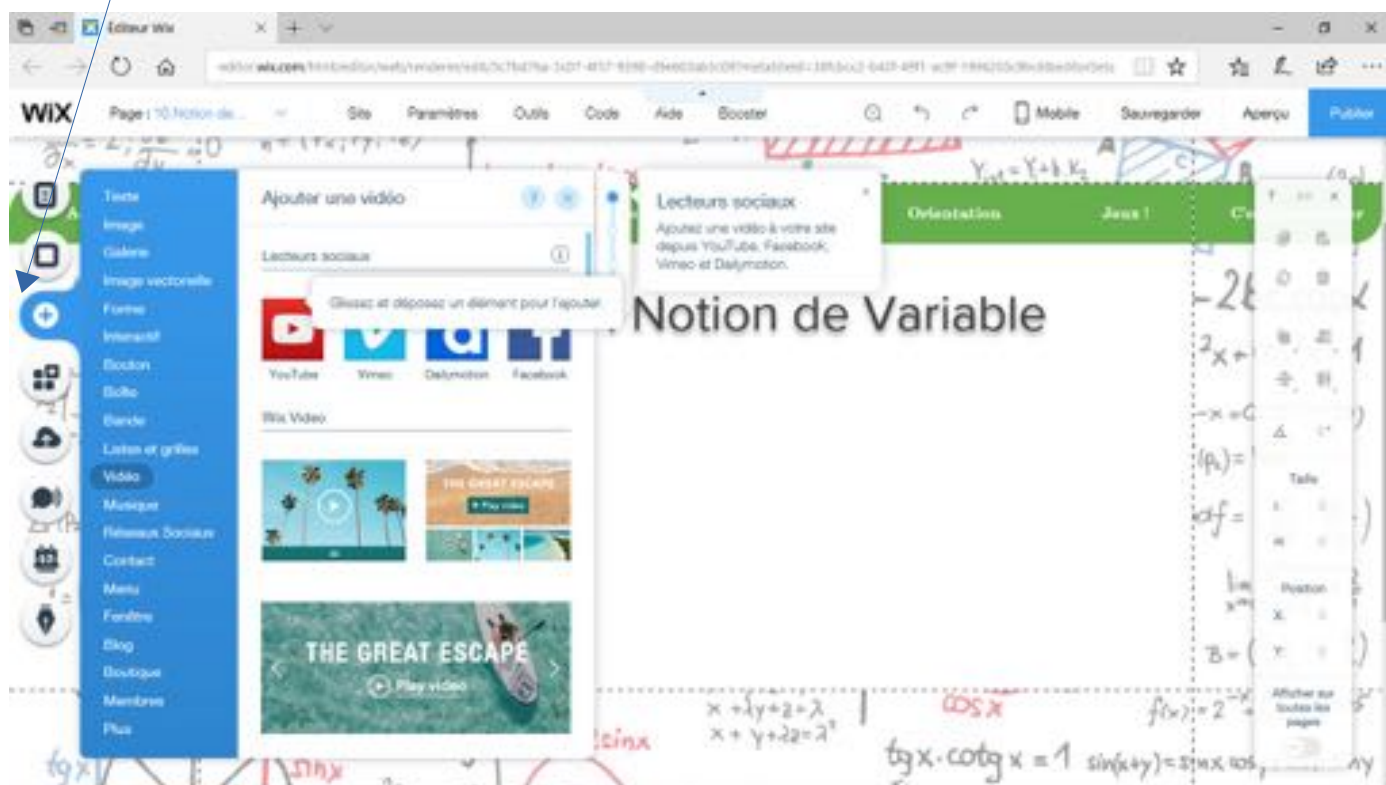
Éditeur Wix

editor.wix.com

WiX Page : 10.Notion de... Site Paramètres Outils Code Aide Booster Mobile Sauvegarder Aperçu Publier

Texte
Image
Galerie
Image vectorielle
Forme
Interactif
Bouton
Boîte
Bande
Listes et grilles
Vidéo
Musique
Réseaux Sociaux
Contact
Menu
Fenêtre
Blog
Boutique
Membres
Plus

Ajouter une vidéo

Lecteurs sociaux

Glissez et déposez un élément pour l'ajouter

YouTube Vimeo Dailymotion Facebook

Wix Video

THE GREAT ESCAPE
Play video

THE GREAT ESCAPE
Play video

Lecteurs sociaux
Ajoutez une vidéo à votre site depuis YouTube, Facebook, Vimeo et Dailymotion.

Orientation Jeux !

Notion de Variable

Taille
Position
X
Y
Afficher sur toutes les pages

$tgx \cdot cotg\, x = 1$ $\sin(x+y) = \sin x \cos$ $\cos x$ $x + y + z = \lambda$